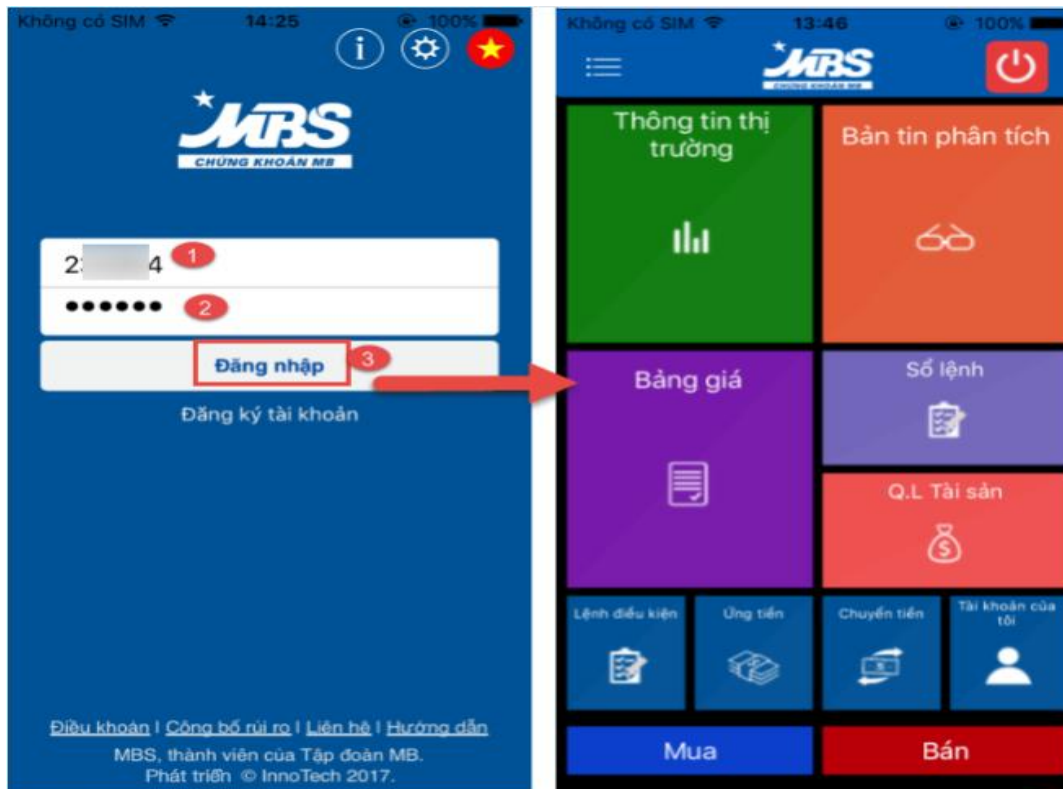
Không có SIM 14:25 100%

i

MBS
CHỨNG KHOÁN MB

2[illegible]4 1

•••••• 2

Đăng nhập 3

Đăng ký tài khoản

Điều khoản | Công bố rủi ro | Liên hệ | Hướng dẫn
MBS, thành viên của Tập đoàn MB.
Phát triển © InnoTech 2017.

Không có SIM 13:46 100%

MBS
CHỨNG KHOÁN MB

Thông tin thị trường

Bản tin phân tích

Bảng giá

Sổ lệnh

Q.L Tài sản

Lệnh điều kiện

Ứng tiền

Chuyển tiền

Tài khoản của tôi

Mua

Bán